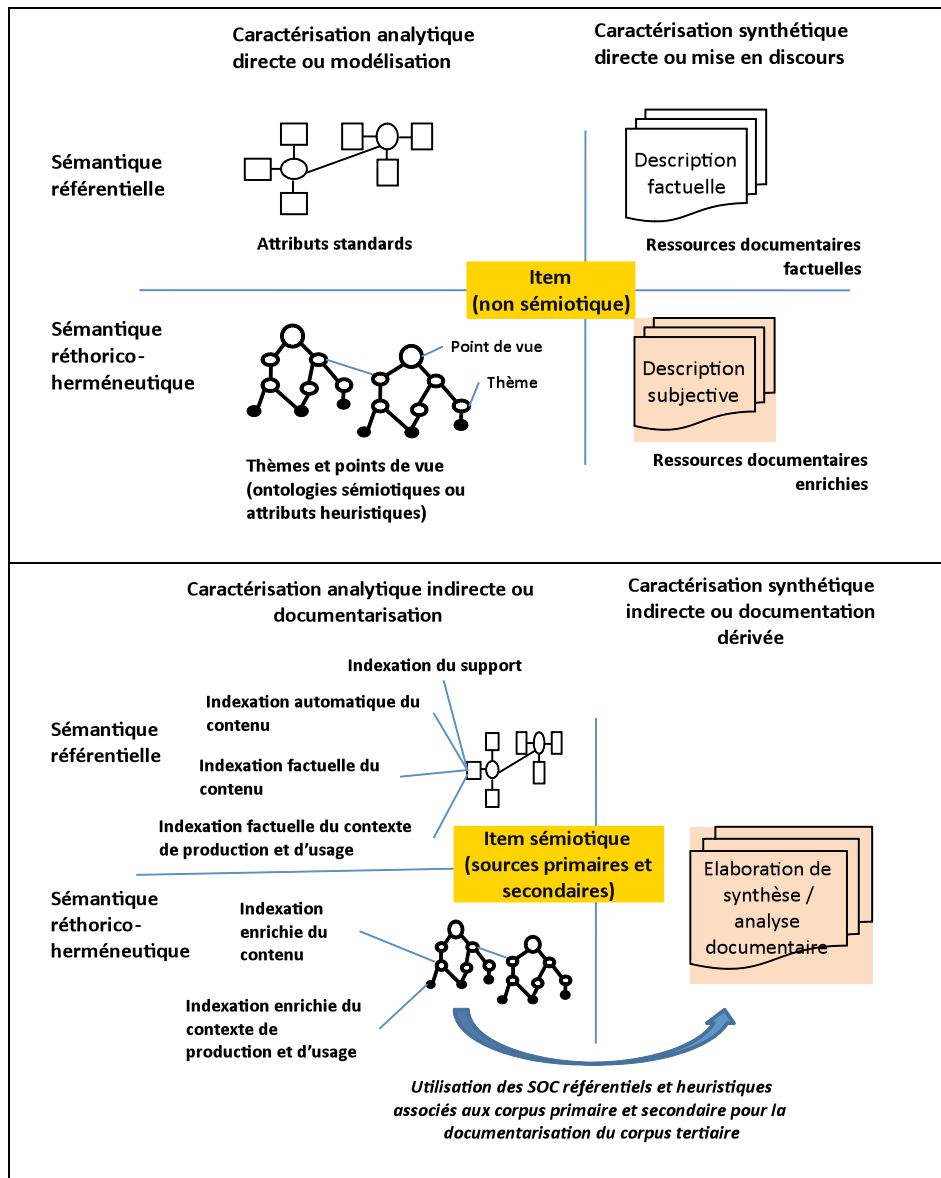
Caractérisation analytique directe ou modélisation

Caractérisation synthétique directe ou mise en discours

Sémantique référentielle

Description factuelle

Attributs standards

Ressources documentaires factuelles

Item (non sémiotique)

Sémantique réthorico-herméneutique

Point de vue

Thème

Description subjective

Thèmes et points de vue (ontologies sémiotiques ou attributs heuristiques)

Ressources documentaires enrichies

Caractérisation analytique indirecte ou documentarisation

Caractérisation synthétique indirecte ou documentation dérivée

Indexation du support

Indexation automatique du contenu

Sémantique référentielle

Indexation factuelle du contenu

Indexation factuelle du contexte de production et d'usage

Item sémiotique (sources primaires et secondaires)

Elaboration de synthèse / analyse documentaire

Sémantique réthorico-herméneutique

Indexation enrichie du contenu

Indexation enrichie du contexte de production et d'usage

Utilisation des SOC référentiels et heuristiques associés aux corpus primaire et secondaire pour la documentarisation du corpus tertiaire